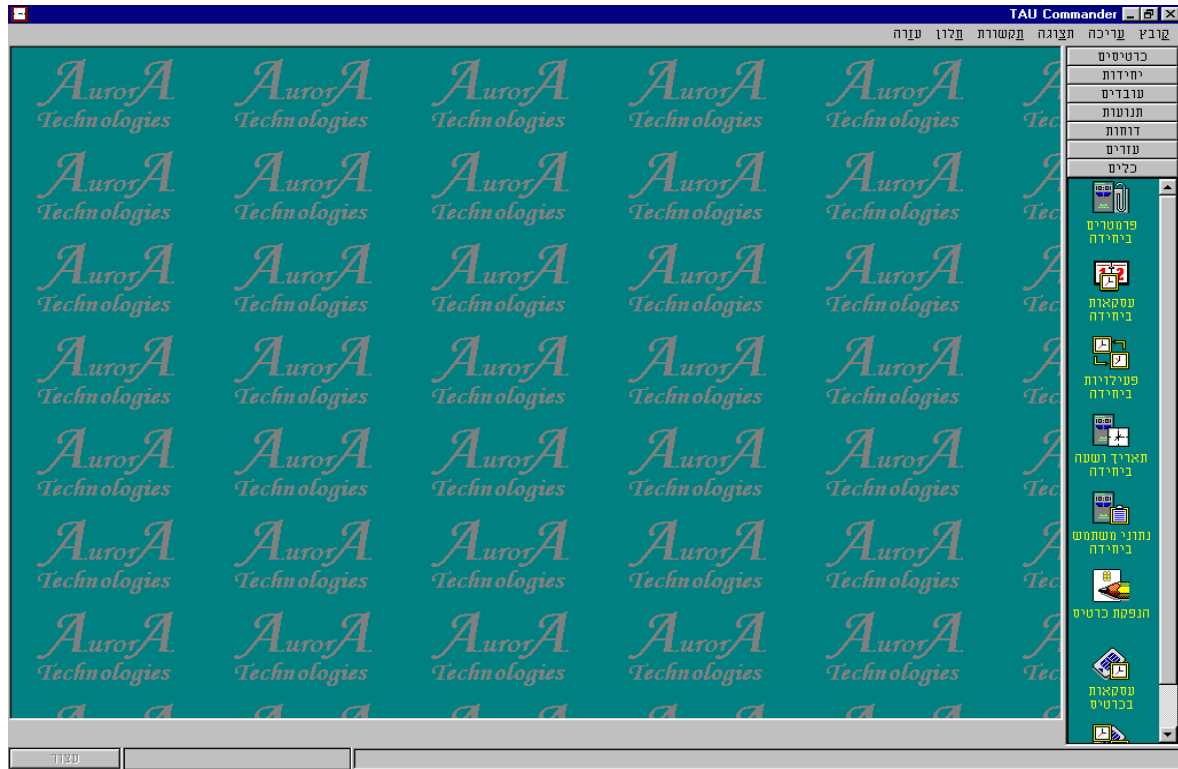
TAU Commander

קובץ עריכה תצוגה תקשורת חלון עזרה

AurorA Technologies

כרטיסים
יחידות
עובדים
תנועות
דוחות
עזרים
כלים

פרמטרים ביחידה
עסקאות ביחידה
פעילויות ביחידה
תאריך ושעה ביחידה
נתוני משתמש ביחידה
הנפקת כרטיס
עסקאות בכרטיס

עצור